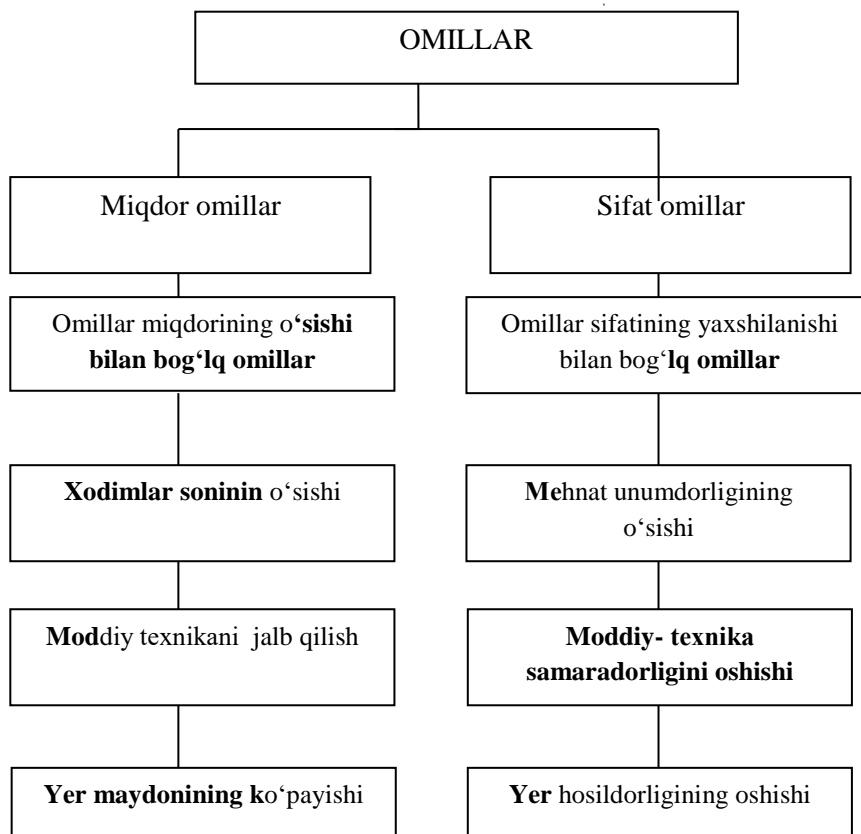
OMILLAR

Miqdor omillar

Omillar miqdorining o‘sishi bilan bog‘lq omillar

Xodimlar soninin o‘sishi

Moddiy texnikani jalb qilish

Yer maydonining ko‘payishi

Sifat omillar

Omillar sifatining yaxshilanishi bilan bog‘lq omillar

Mehnat unumdorligining o‘sishi

Moddiy- texnika samaradorligini oshishi

Yer hosildorligining oshishi